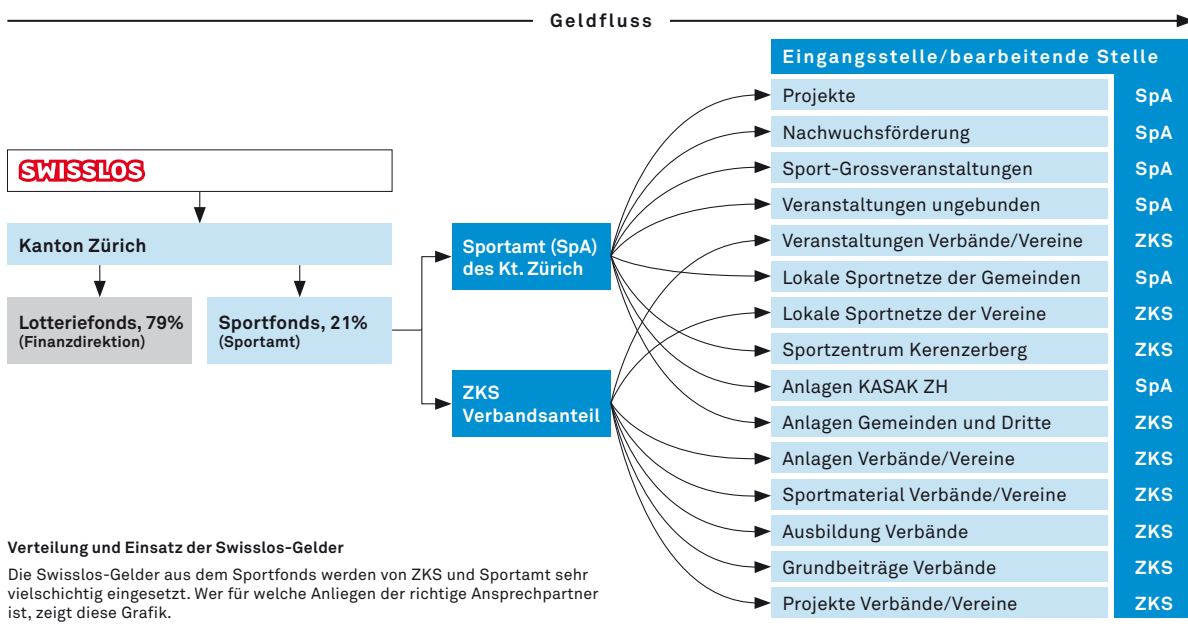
Geldfluss

SWISSLOS

Kanton Zürich

Lotteriefonds, 79%
(Finanzdirektion)

Sportfonds, 21%
(Sportamt)

Sportamt (SpA) des Kt. Zürich

ZKS Verbandsanteil

| Eingangsstelle/bearbeitende Stelle | |
|---|---|
| Projekte | SpA |
| Nachwuchsförderung | SpA |
| Sport-Grossveranstaltungen | SpA |
| Veranstaltungen ungebunden | SpA |
| Veranstaltungen Verbände/Vereine | ZKS |
| Lokale Sportnetze der Gemeinden | SpA |
| Lokale Sportnetze der Vereine | ZKS |
| Sportzentrum Kerenzerberg | ZKS |
| Anlagen KASAK ZH | SpA |
| Anlagen Gemeinden und Dritte | ZKS |
| Anlagen Verbände/Vereine | ZKS |
| Sportmaterial Verbände/Vereine | ZKS |
| Ausbildung Verbände | ZKS |
| Grundbeiträge Verbände | ZKS |
| Projekte Verbände/Vereine | ZKS |

Verteilung und Einsatz der Swisslos-Gelder

Die Swisslos-Gelder aus dem Sportfonds werden von ZKS und Sportamt sehr vielschichtig eingesetzt. Wer für welche Anliegen der richtige Ansprechpartner ist, zeigt diese Grafik.